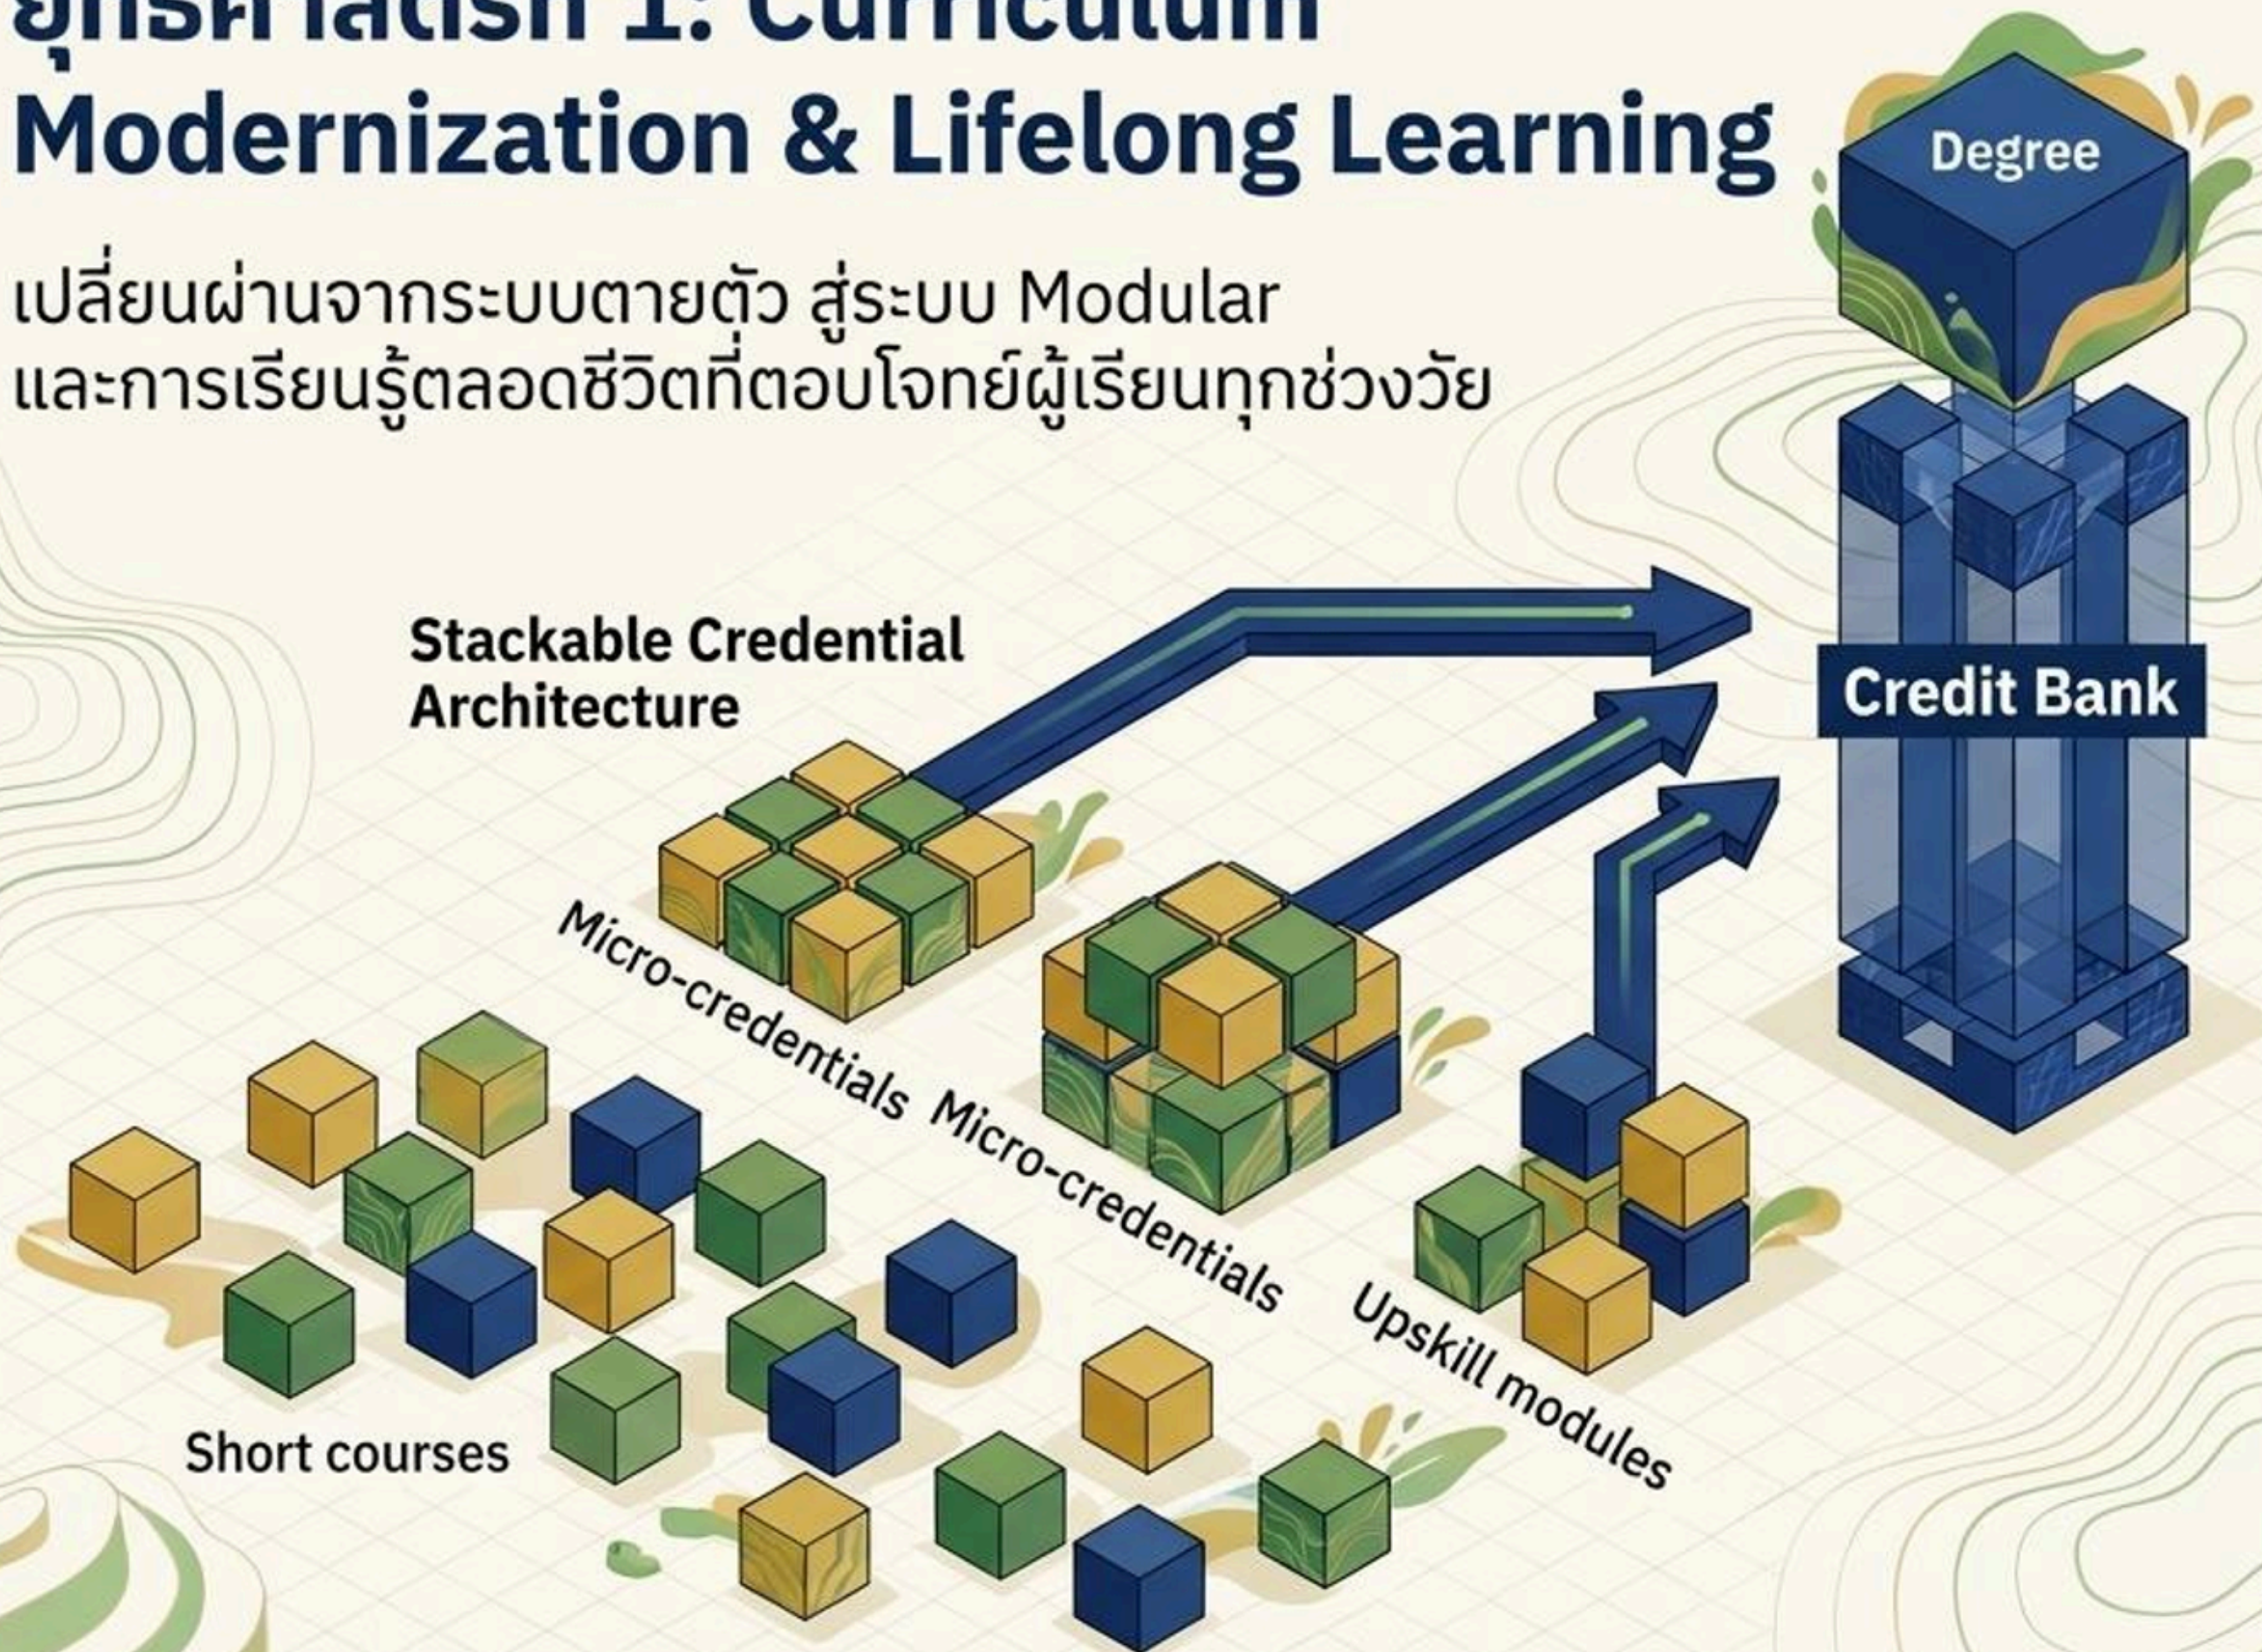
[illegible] 1: Curriculum Modernization & Lifelong Learning

เปลี่ยนผ่านจากระบบตายตัว สู่ระบบ Modular และการเรียนรู้ตลอดชีวิตที่ตอบโจทย์ผู้เรียนทุกช่วงวัย

Degree

Credit Bank

Stackable Credential Architecture

Micro-credentials

Micro-credentials

Upskill modules

Short courses